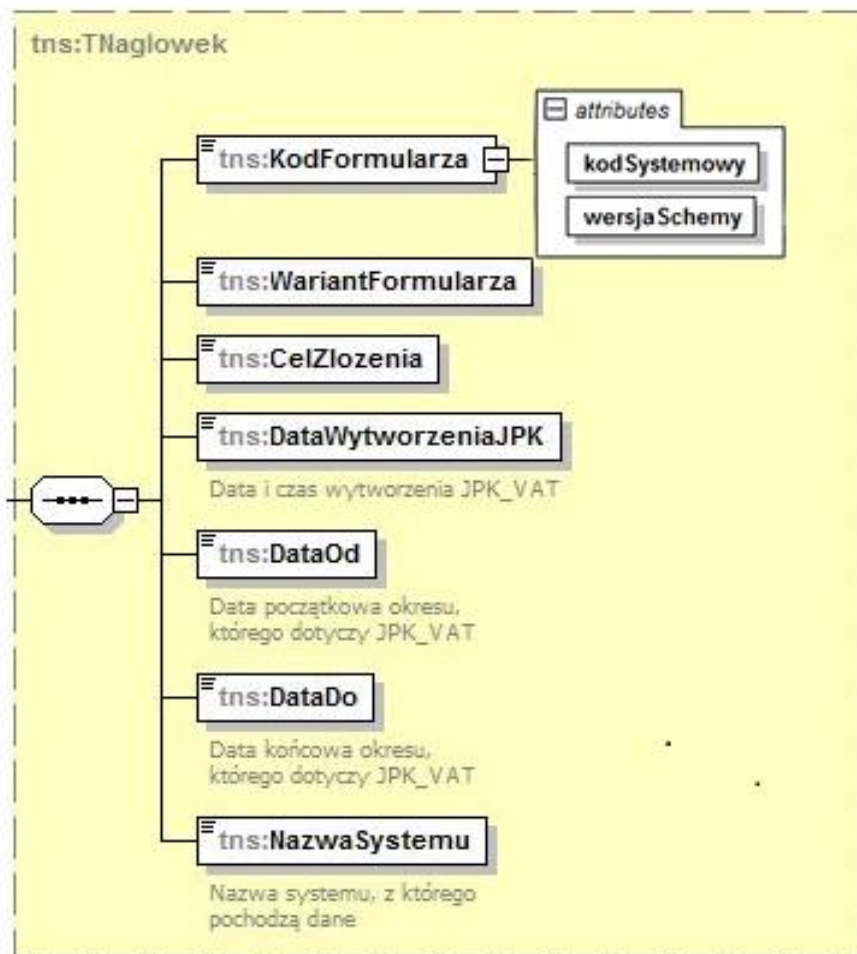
tns:TNaglowek

tns:KodFormularza

attributes

kodSystemowy

wersjaSchemy

tns:WariantFormularza

tns:CelZlozenia

tns:DataWytworzeniaJPK

Data i czas wytworzenia JPK_VAT

tns:DataOd

Data początkowa okresu, którego dotyczy JPK_VAT

tns:DataDo

Data końcowa okresu, którego dotyczy JPK_VAT

tns:NazwaSystemu

Nazwa systemu, z którego pochodzą dane